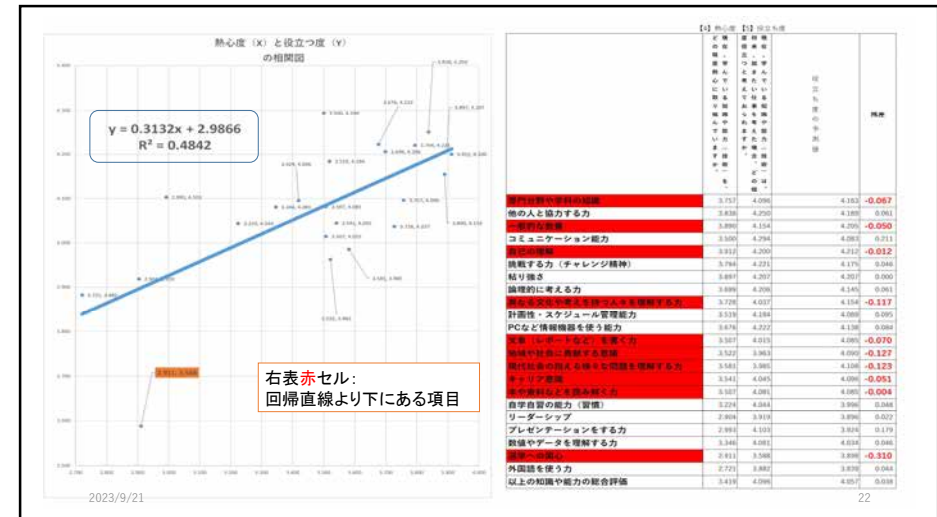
熱心度（X）と設立つ度（Y）
の相関図

y = 0.3132x + 2.9866
R² = 0.4842

2.911, 3.568

右表赤セル：
回帰直線より下にある項目

【4】熱心度 【5】役立ち度

| | | | 役立ち度の予測値 | 残差 |
|---|---|---|---|---|
| 専門分野や学科の知識 | 3.757 | 4.096 | 4.163 | -0.067 |
| 他の人と協力する力 | 3.836 | 4.250 | 4.189 | 0.061 |
| 一般的な教養 | 3.890 | 4.154 | 4.205 | -0.050 |
| コミュニケーション能力 | 3.500 | 4.294 | 4.083 | 0.211 |
| 自己の理解 | 3.912 | 4.200 | 4.212 | -0.012 |
| 挑戦する力（チャレンジ精神） | 3.784 | 4.221 | 4.175 | 0.046 |
| 粘り強さ | 3.897 | 4.207 | 4.207 | 0.000 |
| 論理的に考える力 | 3.699 | 4.206 | 4.145 | 0.061 |
| 異なる文化や考え方を持つ人々を理解する力 | 3.728 | 4.037 | 4.154 | -0.117 |
| 計画性・スケジュール管理能力 | 3.519 | 4.184 | 4.089 | 0.095 |
| PCなど情報機器を使う能力 | 3.676 | 4.222 | 4.138 | 0.084 |
| 文章（レポートなど）を書く力 | 3.507 | 4.015 | 4.085 | -0.070 |
| 地域や社会に貢献する意識 | 3.522 | 3.963 | 4.090 | -0.127 |
| 現代社会の抱える様々な問題を理解する力 | 3.581 | 3.985 | 4.108 | -0.123 |
| キャリア意識 | 3.541 | 4.045 | 4.096 | -0.051 |
| 文や資料などを読み解く力 | 3.507 | 4.081 | 4.085 | -0.004 |
| 自学自習の能力（習慣） | 3.224 | 4.044 | 3.996 | 0.048 |
| リーダーシップ | 2.904 | 3.919 | 3.896 | 0.022 |
| プレゼンテーションをする力 | 2.993 | 4.103 | 3.924 | 0.179 |
| 数値やデータを理解する力 | 3.346 | 4.081 | 4.034 | 0.046 |
| 選挙への関心 | 2.911 | 3.588 | 3.898 | -0.310 |
| 外国語を使う力 | 2.721 | 3.882 | 3.839 | 0.044 |
| 以上の知識や能力の総合評価 | 3.418 | 4.096 | 4.057 | 0.039 |

2023/9/21
22